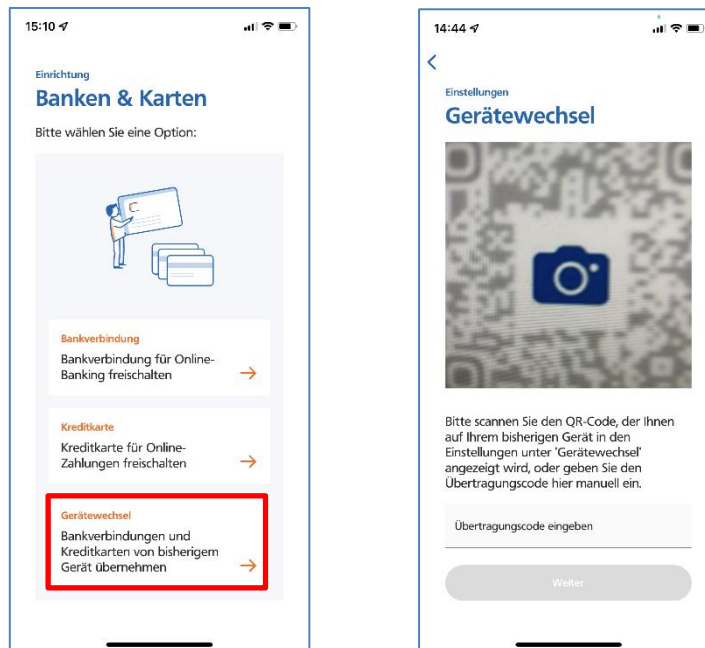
15:10

Einrichtung

Banken & Karten

Bitte wählen Sie eine Option:

Bankverbindung

Bankverbindung für Online-Banking freischalten

Kreditkarte

Kreditkarte für Online-Zahlungen freischalten

Gerätewechsel

Bankverbindungen und Kreditkarten von bisherigem Gerät übernehmen

14:44

Einstellungen

Gerätewechsel

Bitte scannen Sie den QR-Code, der Ihnen auf Ihrem bisherigen Gerät in den Einstellungen unter 'Gerätewechsel' angezeigt wird, oder geben Sie den Übertragungscode hier manuell ein.

Übertragungscode eingeben

Weiter